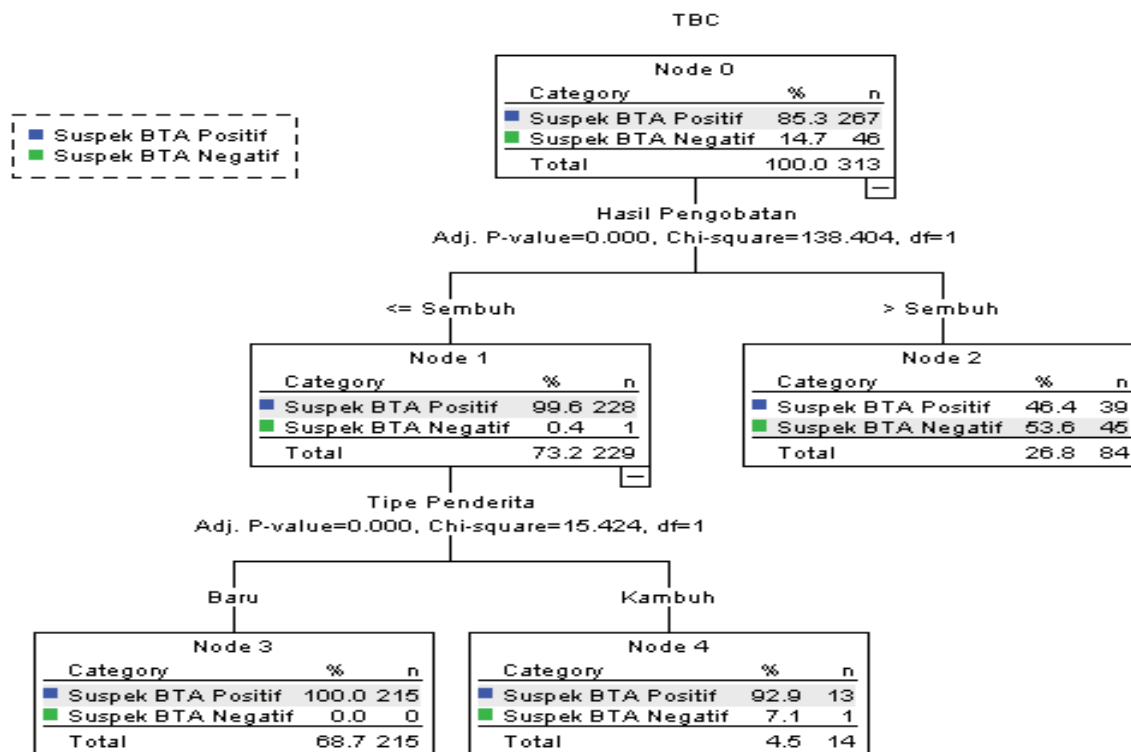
TBC

Suspek BTA Positif
Suspek BTA Negatif

Node 0

| Category | % | n |
|---|---|---|
| Suspek BTA Positif | 85.3 | 267 |
| Suspek BTA Negatif | 14.7 | 46 |
| Total | 100.0 | 313 |

Hasil Pengobatan
Adj. P-value=0.000, Chi-square=138.404, df=1

<= Sembuh

> Sembuh

Node 1

| Category | % | n |
|---|---|---|
| Suspek BTA Positif | 99.6 | 228 |
| Suspek BTA Negatif | 0.4 | 1 |
| Total | 73.2 | 229 |

Node 2

| Category | % | n |
|---|---|---|
| Suspek BTA Positif | 46.4 | 39 |
| Suspek BTA Negatif | 53.6 | 45 |
| Total | 26.8 | 84 |

Tipe Penderita
Adj. P-value=0.000, Chi-square=15.424, df=1

Baru

Kambuh

Node 3

| Category | % | n |
|---|---|---|
| Suspek BTA Positif | 100.0 | 215 |
| Suspek BTA Negatif | 0.0 | 0 |
| Total | 68.7 | 215 |

Node 4

| Category | % | n |
|---|---|---|
| Suspek BTA Positif | 92.9 | 13 |
| Suspek BTA Negatif | 7.1 | 1 |
| Total | 4.5 | 14 |